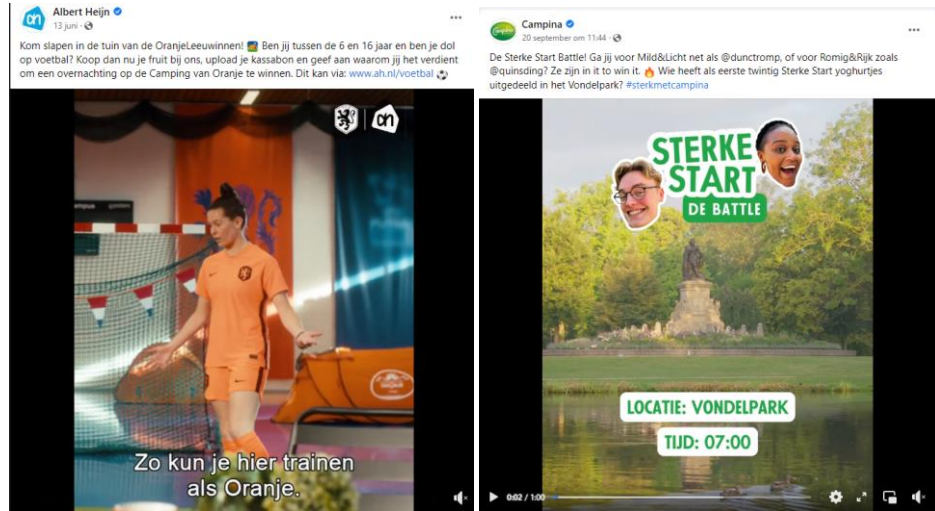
Albert Heijn
13 juni ·

Kom slapen in de tuin van de OranjeLeeuwinnen! Ben jij tussen de 6 en 16 jaar en ben je dol op voetbal? Koop dan nu je fruit bij ons, upload je kassabon en geef aan waarom jij het verdient om een overnachting op de Camping van Oranje te winnen. Dit kan via: www.ah.nl/voetbal

Zo kun je hier trainen als Oranje.

Campina
20 september om 11:44 ·

De Sterke Start Battle! Ga jij voor Mild&Licht net als @dunctromp, of voor Romig&Rijk zoals @quinsding? Ze zijn in it to win it. Wie heeft als eerste twintig Sterke Start yoghurtjes uitgedeeld in het Vondelpark? #sterkmetcampina

STERKE START
DE BATTLE

LOCATIE: VONDELPARK
TIJD: 07:00

0:02 / 1:00